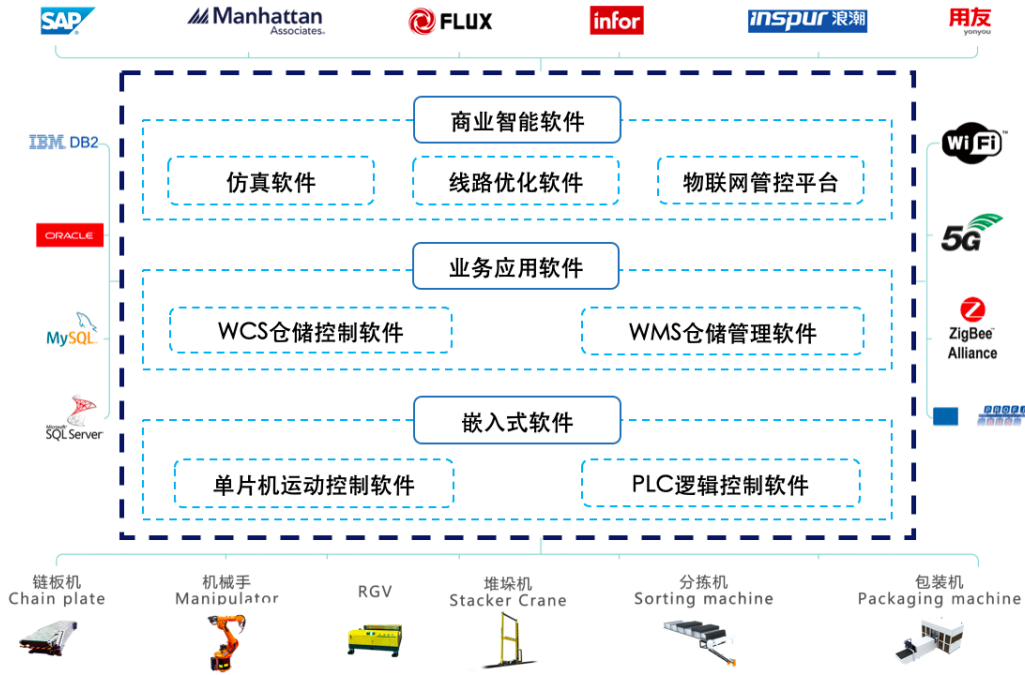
SAP
Manhattan Associates
FLUX
infor
inspur 浪潮
用友 yonyou

IBM DB2
ORACLE
MySQL
Microsoft SQL Server

商业智能软件
仿真软件
线路优化软件
物联网管控平台

业务应用软件
WCS仓储控制软件
WMS仓储管理软件

嵌入式软件
单片机运动控制软件
PLC逻辑控制软件

WiFi
5G
ZigBee Alliance
PROFI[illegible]

链板机
Chain plate
机械手
Manipulator
RGV
堆垛机
Stacker Crane
分拣机
Sorting machine
包装机
Packaging machine